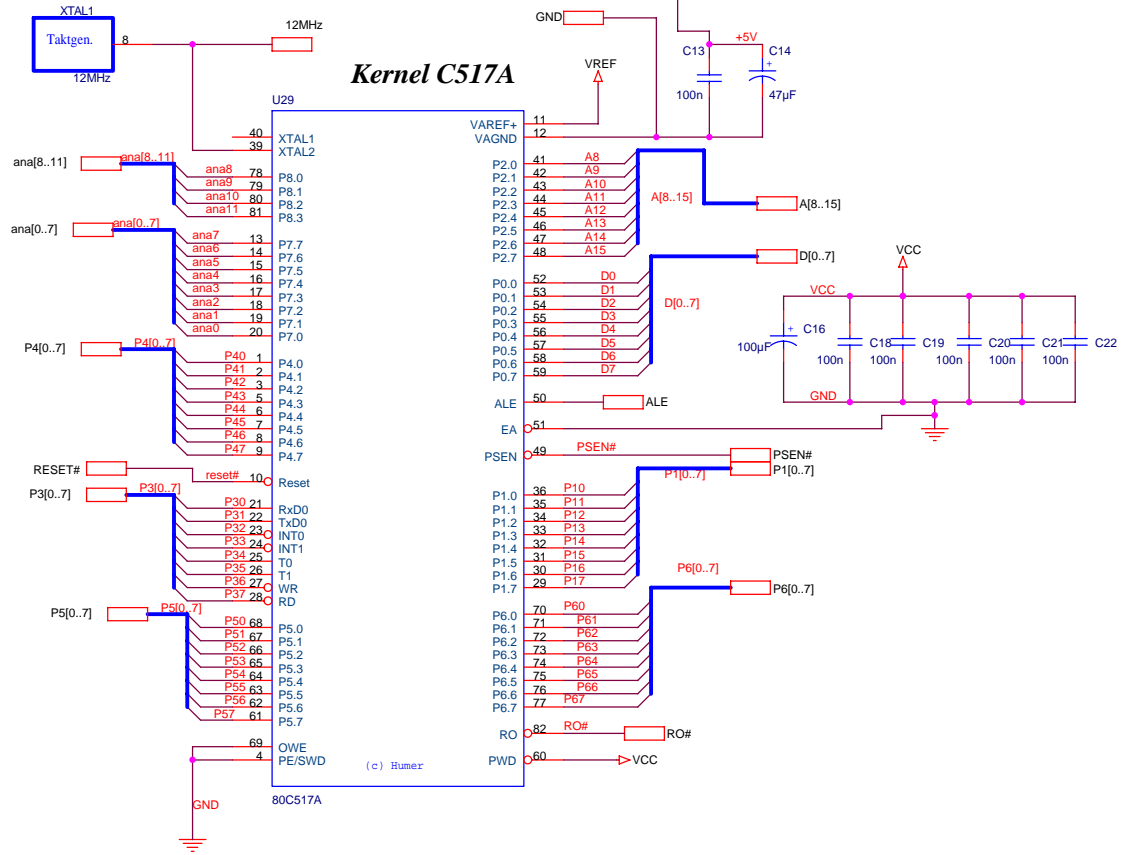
XTAL1
Taktgen.
8
12MHz
12MHz
GND
+5V
C13
C14
Kernel C517A
VREF
100n
47µF
U29
40 XTAL1
39 XTAL2
VAREF+ 11
VAGND 12
ana[8..11]
ana[8..11]
ana8 78 P8.0
ana9 79 P8.1
ana10 80 P8.2
ana11 81 P8.3
P2.0 41 A8
P2.1 42 A9
P2.2 43 A10
P2.3 44 A11
P2.4 45 A12
P2.5 46 A13
P2.6 47 A14
P2.7 48 A15
A[8..15]
A[8..15]
ana[0..7]
ana[0..7]
ana7 13 P7.7
ana6 14 P7.6
ana5 15 P7.5
ana4 16 P7.4
ana3 17 P7.3
ana2 18 P7.2
ana1 19 P7.1
ana0 20 P7.0
D[0..7]
VCC
P0.0 52 D0
P0.1 53 D1
P0.2 54 D2
P0.3 55 D3
P0.4 56 D4
P0.5 57 D5
P0.6 58 D6
P0.7 59 D7
D[0..7]
VCC
C16
100µF
C18
C19
C20
C21
C22
100n
100n
100n
100n
100n
GND
P4[0..7]
P4[0..7]
P40 1 P4.0
P41 2 P4.1
P42 3 P4.2
P43 5 P4.3
P44 6 P4.4
P45 7 P4.5
P46 8 P4.6
P47 9 P4.7
ALE 50
ALE
EA 51
PSEN 49 PSEN#
PSEN#
P1[0..7]
P1[0..7]
RESET#
reset# 10 Reset
P3[0..7]
P3[0..7]
P30 21 RxD0
P31 22 TxD0
P32 23 INT0
P33 24 INT1
P34 25 T0
P35 26 T1
P36 27 WR
P37 28 RD
P1.0 36 P10
P1.1 35 P11
P1.2 34 P12
P1.3 33 P13
P1.4 32 P14
P1.5 31 P15
P1.6 30 P16
P1.7 29 P17
P6[0..7]
P6[0..7]
P5[0..7]
P5[0..7]
P50 68 P5.0
P51 67 P5.1
P52 66 P5.2
P53 65 P5.3
P54 64 P5.4
P55 63 P5.5
P56 62 P5.6
P57 61 P5.7
P6.0 70 P60
P6.1 71 P61
P6.2 72 P62
P6.3 73 P63
P6.4 74 P64
P6.5 75 P65
P6.6 76 P66
P6.7 77 P67
RO 82 RO#
RO#
69 OWE
4 PE/SWD
(c) Humer
PWD 60
VCC
GND
80C517A